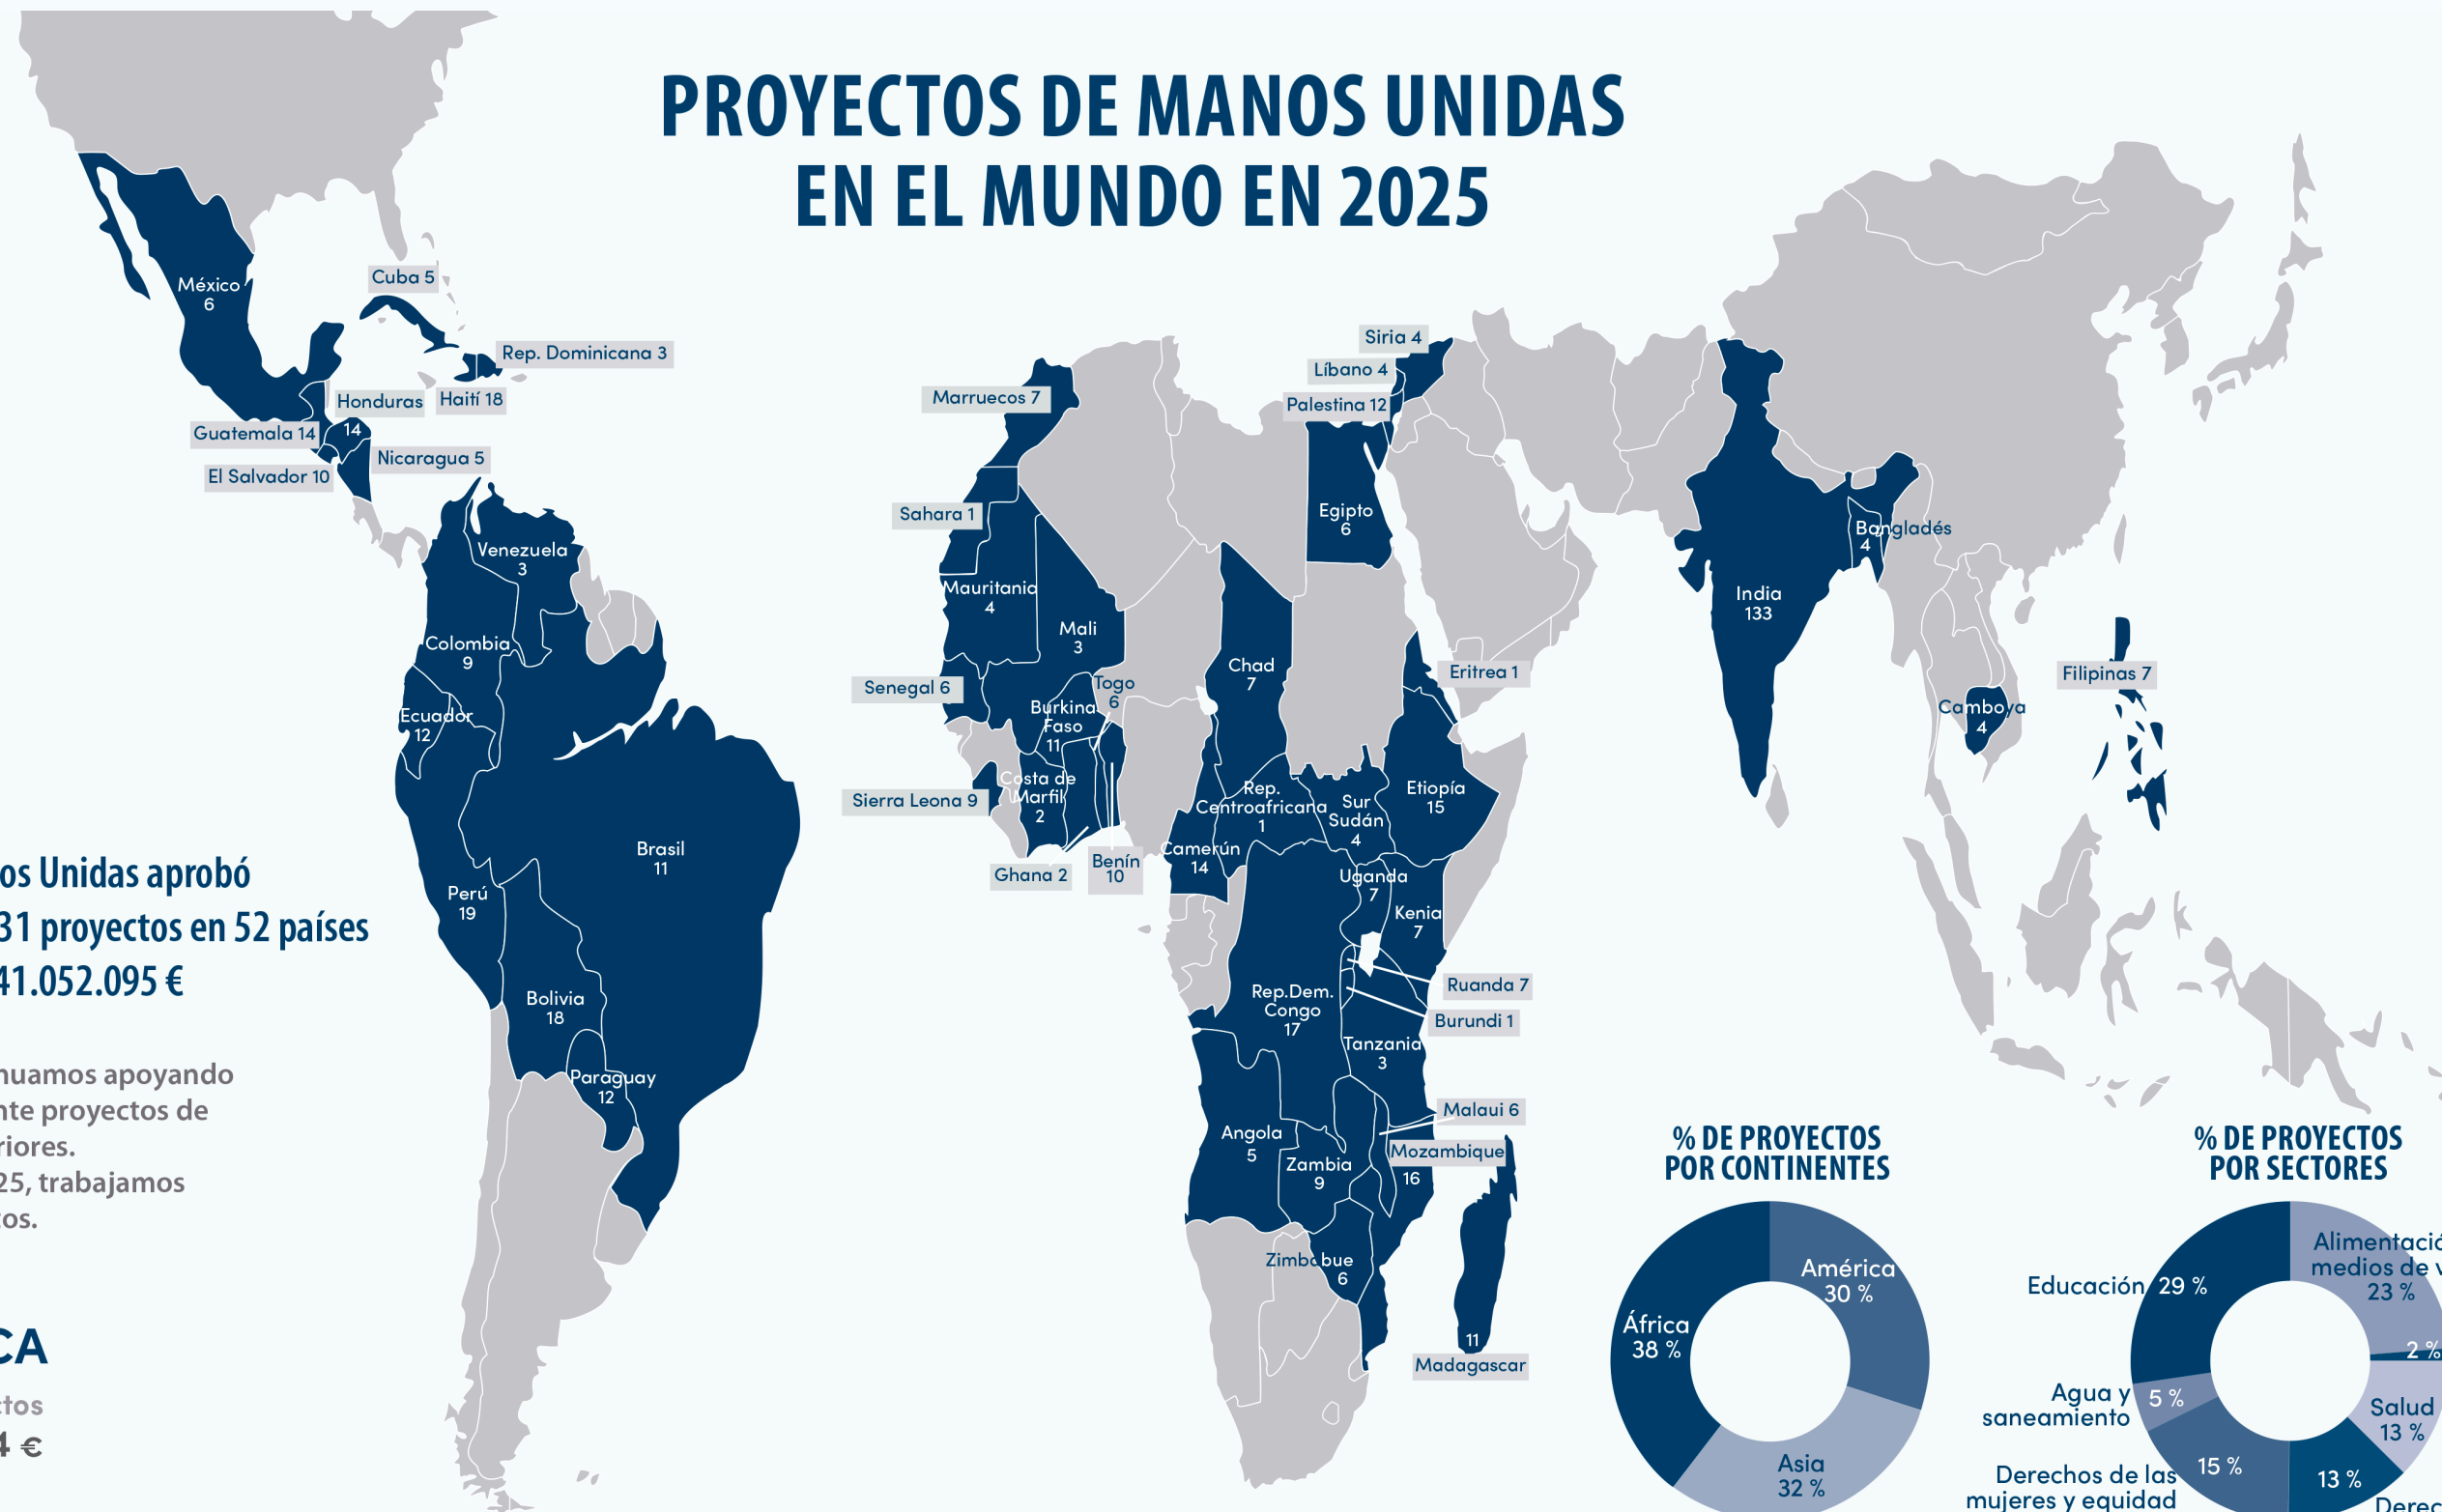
PROYECTOS DE MANOS UNIDAS EN EL MUNDO EN 2025

México 6
Cuba 5
Rep. Dominicana 3
Honduras 14
Haití 18
Guatemala 14
El Salvador 10
Nicaragua 5
Venezuela 3
Colombia 9
Ecuador 12
Perú 19
Brasil 11
Bolivia 18
Paraguay 12

os Unidas aprobó
31 proyectos en 52 países
41.052.095 €

nuamos apoyando
nte proyectos de
riores.
25, trabajamos
tos.

CA
tos
4 €

Marruecos 7
Sahara 1
Mauritania 4
Mali 3
Senegal 6
Togo 6
Burkina Faso 11
Sierra Leona 9
Costa de Marfil 2
Ghana 2
Benín 10
Chad 7
Rep. Centroafricana 1
Camerún 14
Sur Sudán 4
Etiopía 15
Eritrea 1
Egipto 6
Siria 4
Líbano 4
Palestina 12
Uganda 7
Kenia 7
Ruanda 7
Burundi 1
Rep.Dem. Congo 17
Tanzania 3
Malaui 6
Mozambique 16
Angola 5
Zambia 9
Zimbabue 6
Madagascar 11
India 133
Bangladés 4
Camboya 4
Filipinas 7

% DE PROYECTOS POR CONTINENTES
América 30 %
África 38 %
Asia 32 %

% DE PROYECTOS POR SECTORES
Alimentació medios de v 23 %
Educación 29 %
2 %
Agua y saneamiento 5 %
Salud 13 %
Derechos de las mujeres y equidad 15 %
13 %
Derec